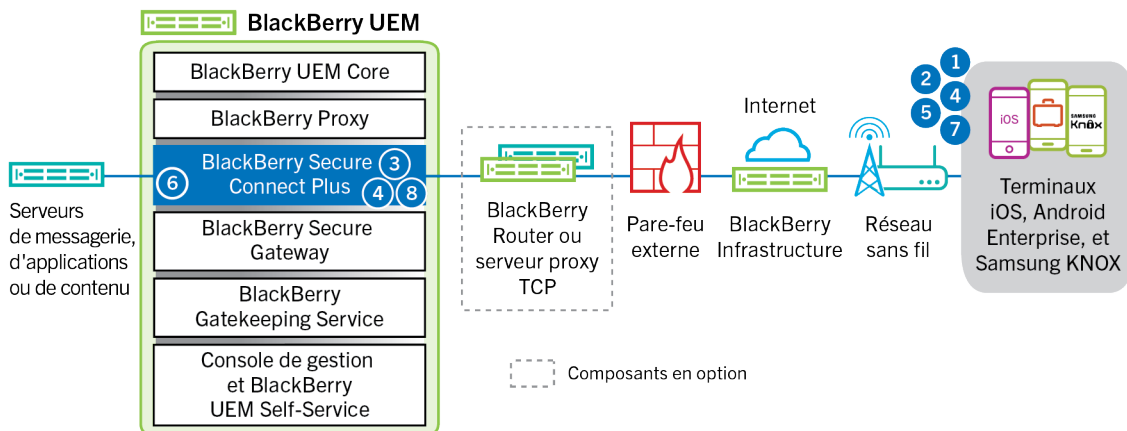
BlackBerry UEM

BlackBerry UEM Core

BlackBerry Proxy

BlackBerry Secure Connect Plus 3 4 8

6

BlackBerry Secure Gateway

BlackBerry Gatekeeping Service

Console de gestion et BlackBerry UEM Self-Service

Serveurs de messagerie, d'applications ou de contenu

BlackBerry Router ou serveur proxy TCP

Pare-feu externe

Internet

BlackBerry Infrastructure

Réseau sans fil

1
2 4
5 7

iOS
SAMSUNG Knox

Terminaux iOS, Android Enterprise, et Samsung KNOX

Composants en option